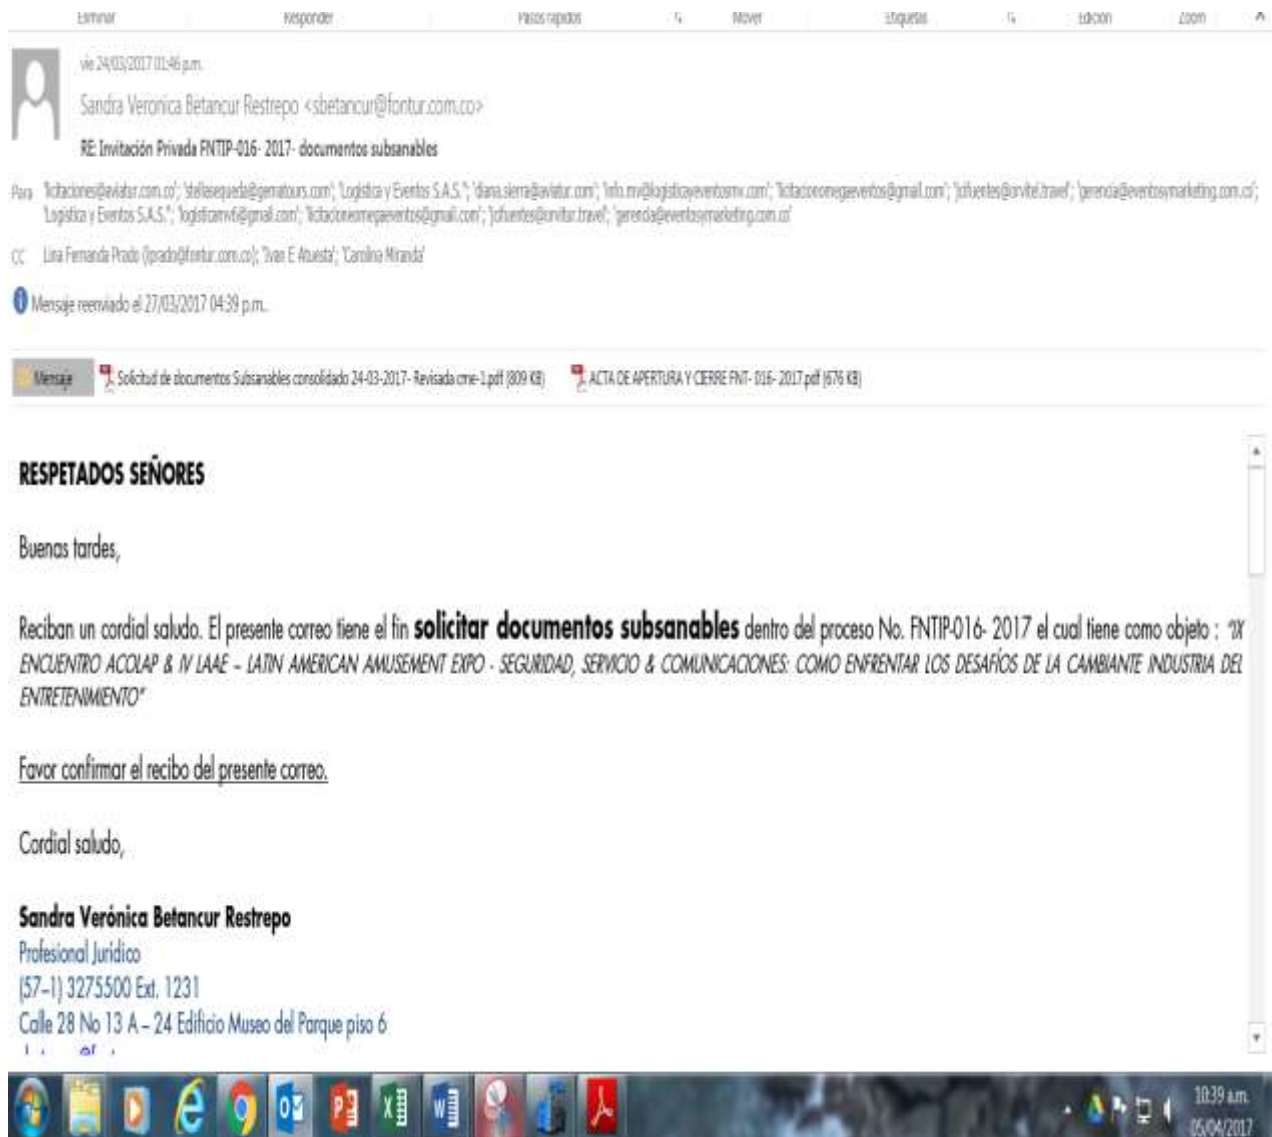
Eliminar Responder Pasos rápidos Mover Etiquetas Edición Zoom

vie 24/03/2017 01:46 p.m.

Sandra Veronica Betancur Restrepo <sbetancur@fontur.com.co>

RE: Invitación Privada FNTIP-016- 2017- documentos subsanables

Para 'licitaciones@aviatur.com.co'; 'stellasepueda@geratours.com'; 'Logistica y Eventos S.A.S.'; 'diana.sierra@aviatur.com'; 'info.mv@logisticayeventosmv.com'; 'licitacionomegaeventos@gmail.com'; 'jcifuentes@onvitel.travel'; 'gerencia@eventosymarketing.com.co'; 'Logistica y Eventos S.A.S.'; 'logisticamv6@gmail.com'; 'licitacionesomegaeventos@gmail.com'; 'jcifuentes@onvitar.travel'; 'gerencia@eventosymarketing.com.co'

CC Lina Fernanda Prado (lprado@fontur.com.co); 'Ivan E Atuesta'; 'Carolina Miranda'

Mensaje reenviado el 27/03/2017 04:39 p.m.

Mensaje Solicitud de documentos Subsanables consolidado 24-03-2017- Revisada cme-1.pdf (809 KB) ACTA DE APERTURA Y CIERRE FNT- 016- 2017.pdf (676 KB)

RESPETADOS SEÑORES

Buenas tardes,

Reciban un cordial saludo. El presente correo tiene el fin **solicitar documentos subsanables** dentro del proceso No. FNTIP-016- 2017 el cual tiene como objeto : "IX ENCUENTRO ACOLAP & IV LAAE – LATIN AMERICAN AMUSEMENT EXPO - SEGURIDAD, SERVICIO & COMUNICACIONES: COMO ENFRENTAR LOS DESAFÍOS DE LA CAMBIANTE INDUSTRIA DEL ENTRETENIMIENTO"

Favor confirmar el recibo del presente correo.

Cordial saludo,

Sandra Verónica Betancur Restrepo
Profesional Jurídico
(57-1) 3275500 Ext. 1231
Calle 28 No 13 A – 24 Edificio Museo del Parque piso 6
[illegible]

10:39 a.m.
05/04/2017